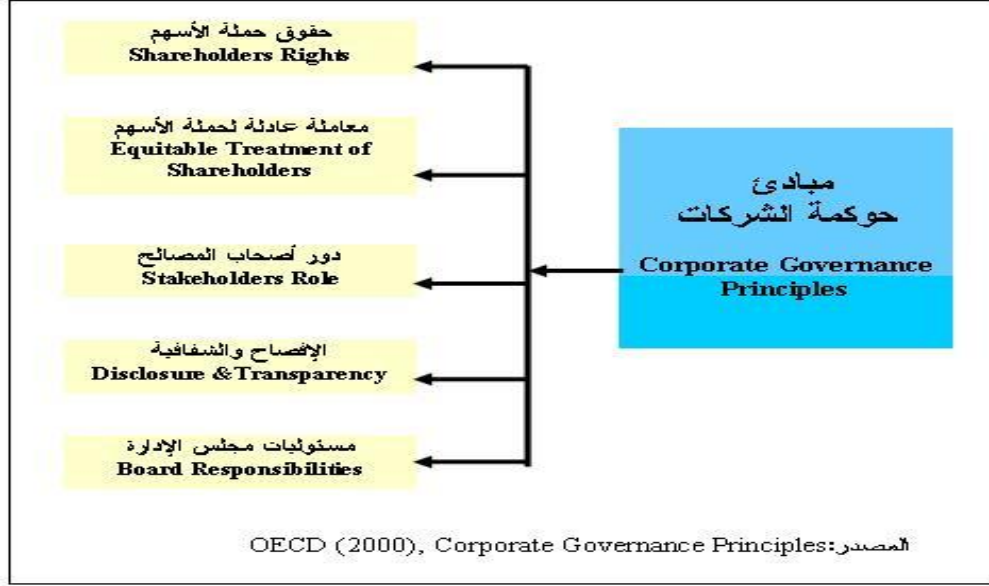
مبادئ
حوكمة الشركات
Corporate Governance Principles

حقوق حملة الأسهم
Shareholders Rights

معاملة عادلة لحملة الأسهم
Equitable Treatment of Shareholders

دور أصحاب المصالح
Stakeholders Role

الإفصاح والشفافية
Disclosure &Transparency

مسئوليات مجلس الإدارة
Board Responsibilities

المصدر: OECD (2000), Corporate Governance Principles